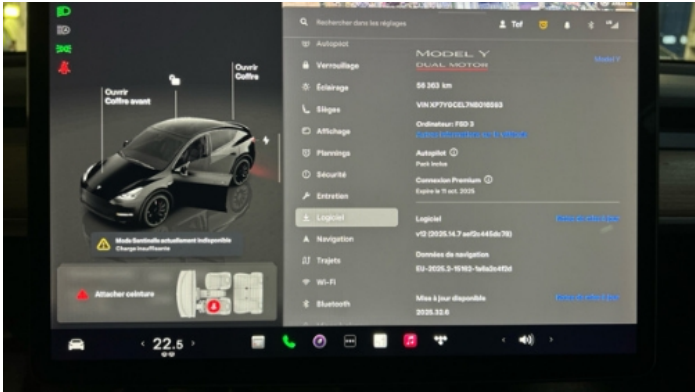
Rechercher dans les réglages

Tnf

Ouvrir Coffre avant

Ouvrir Coffre

Mode Sentinelle actuellement indisponible
Charge insuffisante

Attacher ceinture

Autopilot
Verrouillage
Éclairage
Sièges
Affichage
Plannings
Sécurité
Entretien
Logiciel
Navigation
Trajets
Wi-Fi
Bluetooth

MODEL Y
DUAL MOTOR

Model Y

58 363 km

VIN XP7YGCEL7NB018593

Ordinateur: FSD 3
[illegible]

Autopilot
Pack inclus

Connexion Premium
Expire le 11 oct. 2026

Logiciel
v12 (2025.14.7 aef2c445dc78)

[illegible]

Données de navigation
EU-2025.2-15162-fa8a3c4f3d

Mise à jour disponible
2025.32.6

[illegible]

22.5